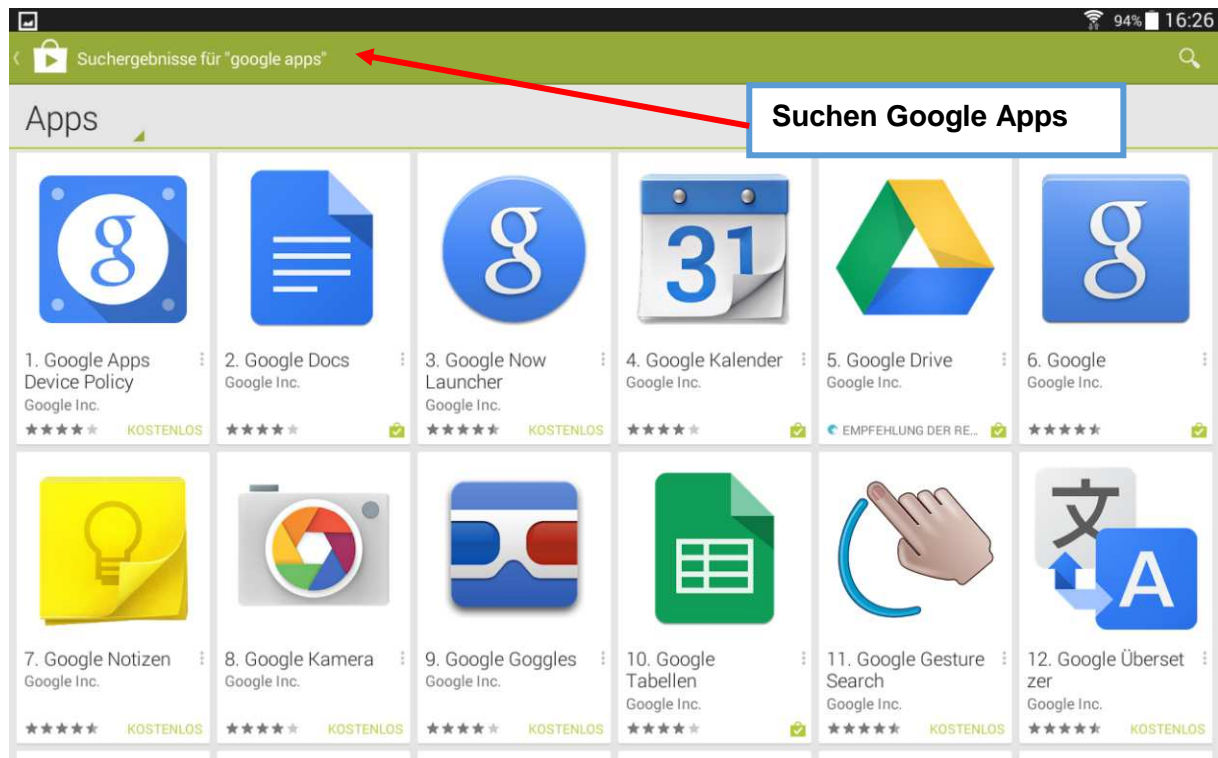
94% 16:26

Suchergebnisse für "google apps"

Suchen Google Apps

Apps

1. Google Apps Device Policy
Google Inc.
KOSTENLOS

2. Google Docs
Google Inc.

3. Google Now Launcher
Google Inc.
KOSTENLOS

4. Google Kalender
Google Inc.

5. Google Drive
Google Inc.
EMPFEHLUNG DER RE...

6. Google
Google Inc.

7. Google Notizen
Google Inc.
KOSTENLOS

8. Google Kamera
Google Inc.
KOSTENLOS

9. Google Goggles
Google Inc.
KOSTENLOS

10. Google Tabellen
Google Inc.

11. Google Gesture Search
Google Inc.
KOSTENLOS

12. Google Übersetzer
Google Inc.
KOSTENLOS